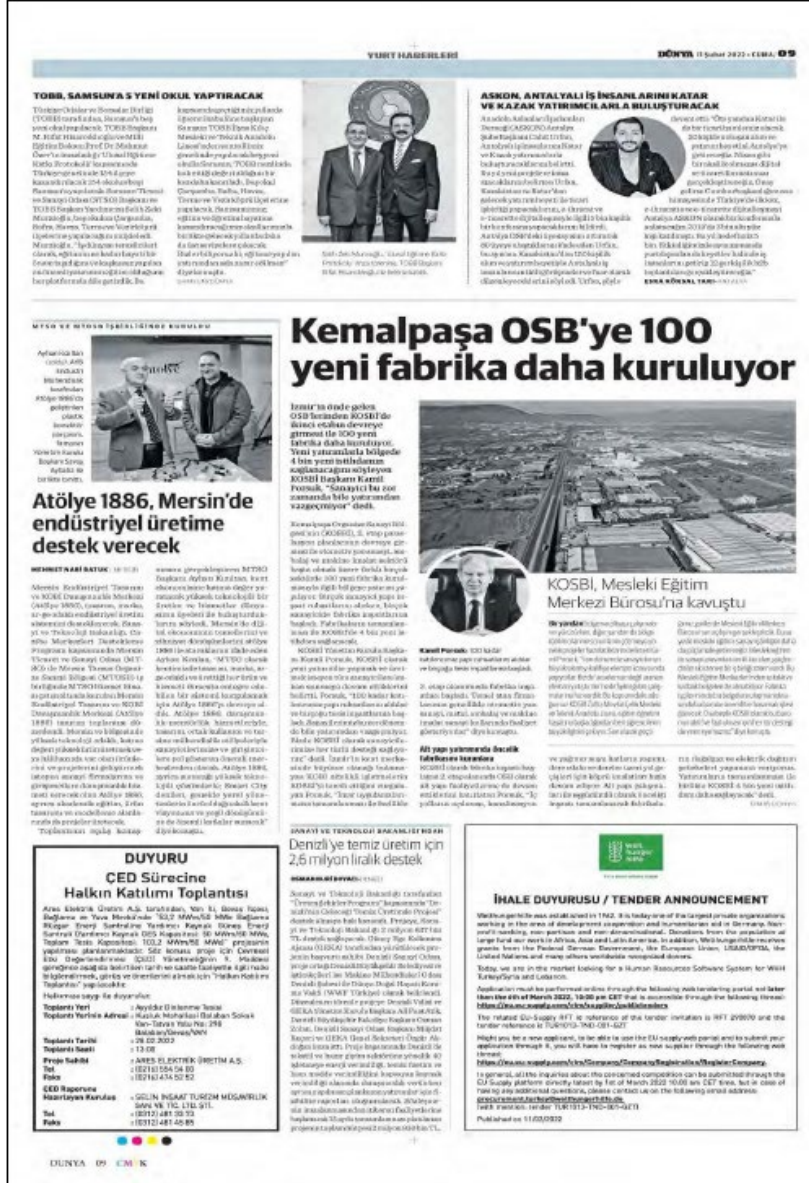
YURT HABERLERİ

DÜNYA 11 Şubat 2022 • CUMA 09

TOBB, SAMSUN'A 5 YENİ OKUL YAPTIRACAK

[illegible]

ASKON, ANTALYA'LI İŞ İNSANLARINI KATAR VE KAZAK YATIRIMCILARLA BULUŞTURACAK

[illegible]

MTSO VE MTOSB İŞBİRLİĞİNDE KURULDU

Atölye 1886, Mersin'de endüstriyel üretime destek verecek

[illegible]

Kemalpaşa OSB'ye 100 yeni fabrika daha kuruluyor

İzmir'in önde gelen OSB'lerinden KOSBİ'de ikinci etaba devreye girmesi ile 100 yeni fabrika daha kuruluyor. Yeni yatırımlarla bölgede 4 bin yeni istihdam sağlanacağını söyleyen KOSBİ Başkanı Kamil Porsuk, "Sanayici bu zor zamanda bile yatırımdan vazgeçmiyor" dedi.

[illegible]

KOSBİ, Mesleki Eğitim Merkezi Bürosu'na kavuştu

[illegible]

SANAYİ VE TEKNOLOJİ BAKANLIĞI'NDAN

Denizli'ye temiz üretim için 2,6 milyon liralık destek

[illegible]

DUYURU
ÇED Sürecine Halkın Katılımı Toplantısı

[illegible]

| Toplantı Yeri | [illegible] |
|---|---|
| Toplantı Yerinin Adresi | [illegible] |
| Toplantı Tarihi | 28.02.2022 |
| Toplantı Saati | 13:00 |
| Proje Sahibi | ARES ELEKTRİK ÜRETİM A.Ş. |
| Tel. | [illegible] |
| Faks | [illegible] |
| ÇED Raporunu Hazırlayan Kuruluş | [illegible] |
| Tel. | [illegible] |
| Faks | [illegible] |

İHALE DUYURUSU / TENDER ANNOUNCEMENT

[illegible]

DÜNYA 09 CMYK